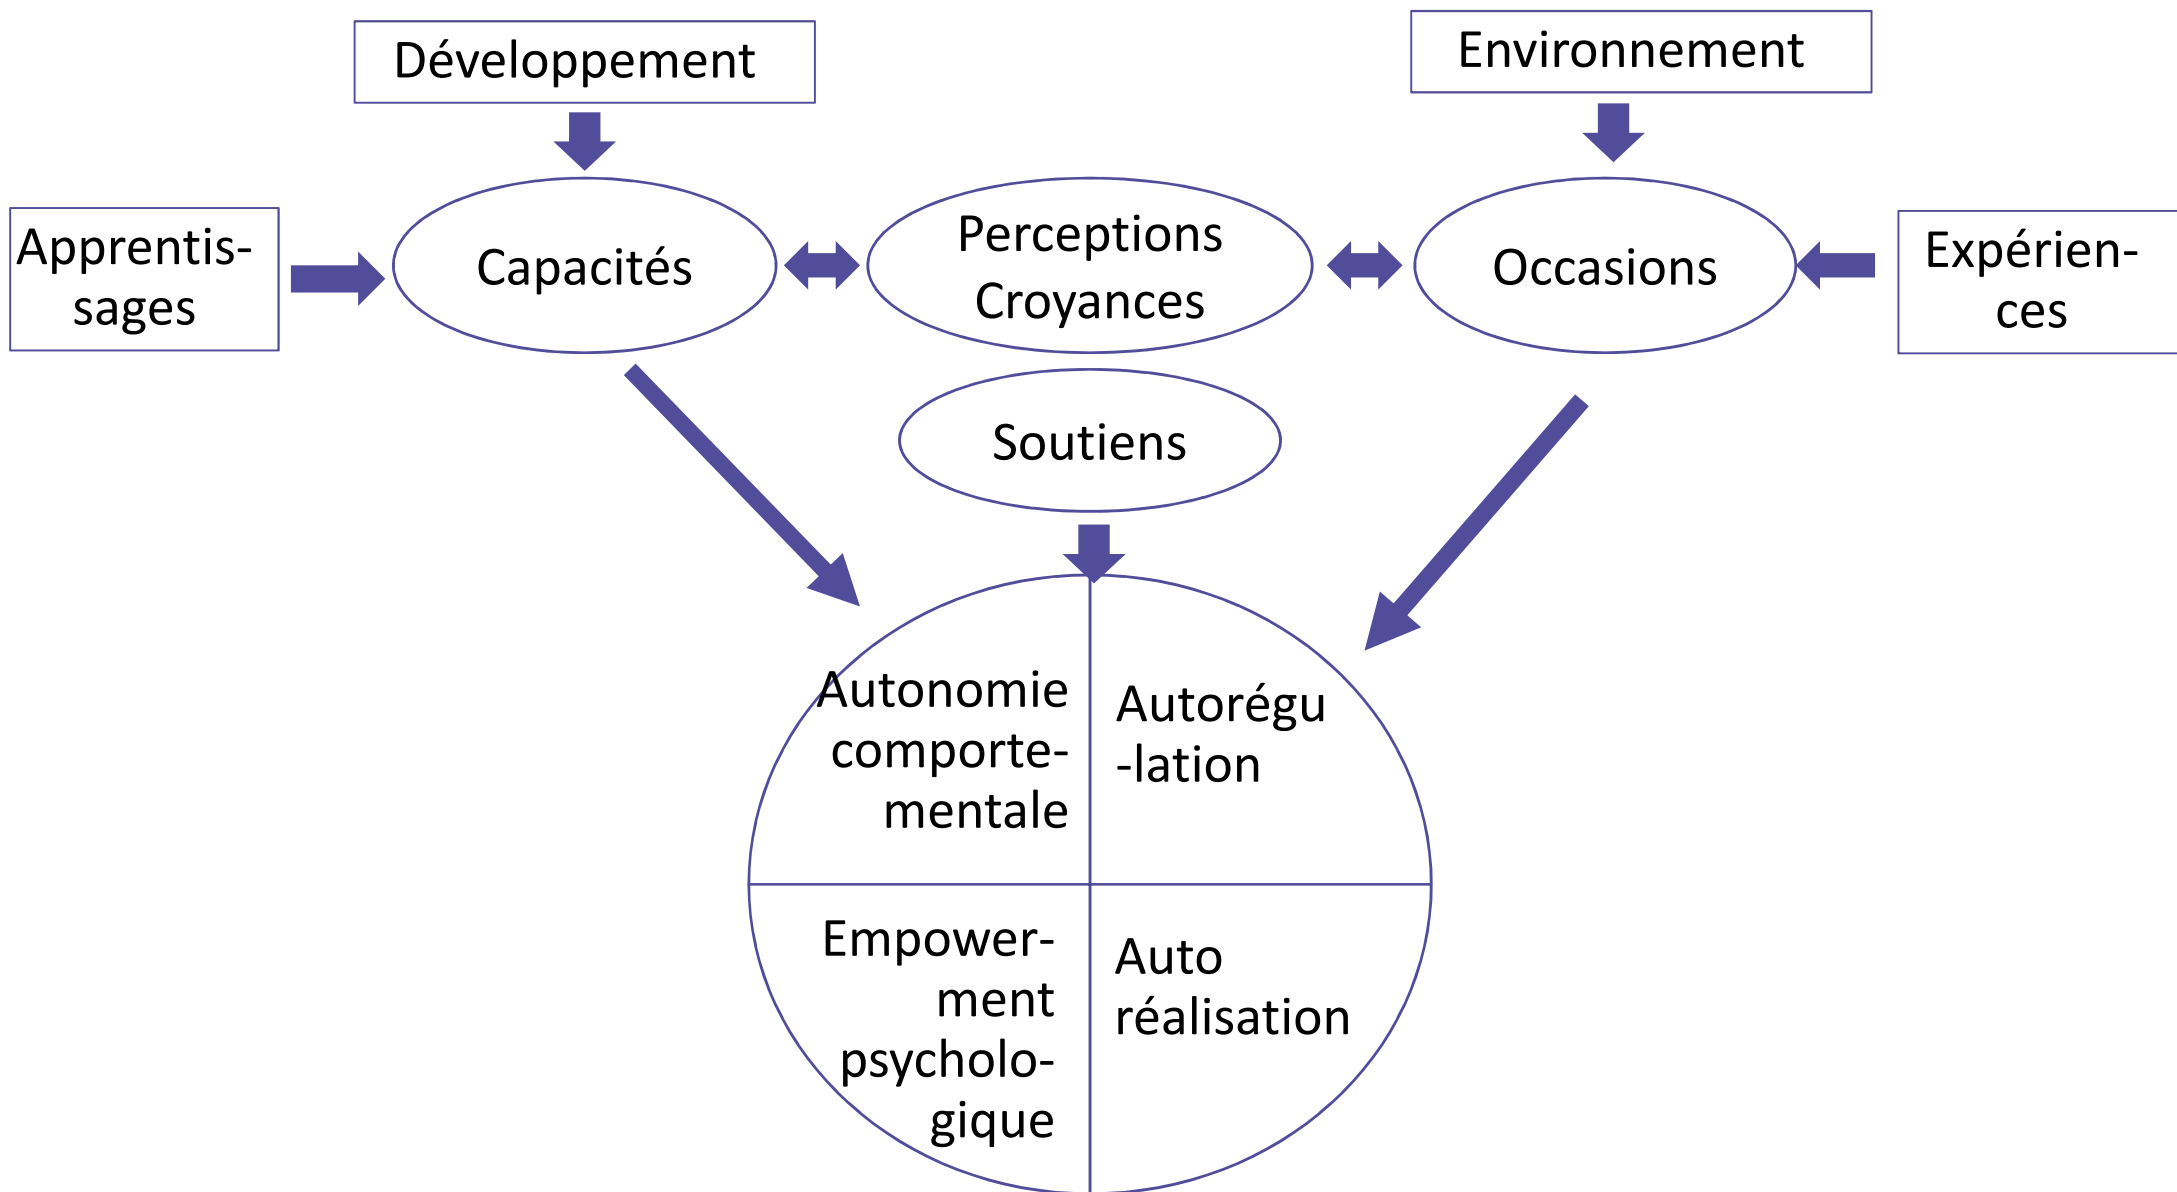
Développement

Environnement

Apprentissages

Capacités

Perceptions
Croyances

Occasions

Expériences

Soutiens

Autonomie comportementale

Autorégulation

Empowerment psychologique

Auto réalisation